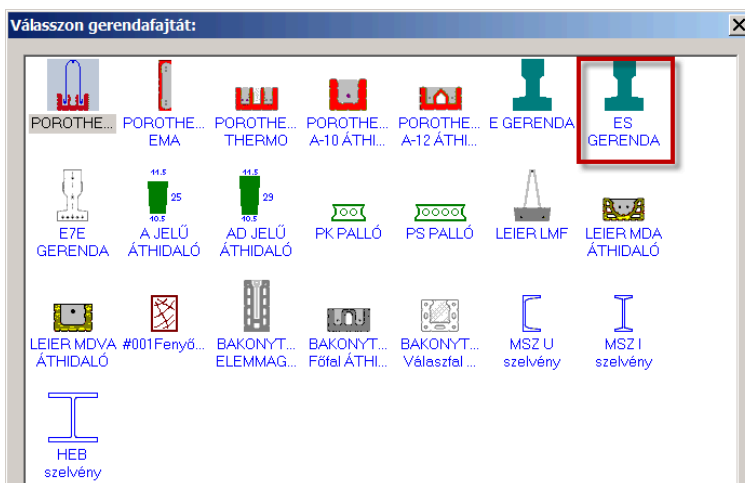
Válasszon gerendafajtát:

X

POROTHE...

POROTHE... EMA

POROTHE... THERMO

POROTHE... A-10 ÁTHI...

POROTHE... A-12 ÁTHI...

E GERENDA

ES GERENDA

E7E GERENDA

11.5 25 10.5 A JELŰ ÁTHIDALÓ

11.5 29 10.5 AD JELŰ ÁTHIDALÓ

PK PALLÓ

PS PALLÓ

LEIER LMF

LEIER MDA ÁTHIDALÓ

LEIER MDVA ÁTHIDALÓ

#001Fenyő...

BAKONYT... ELEMMAG...

BAKONYT... Főfal ÁTHI...

BAKONYT... Válaszfal ...

MSZ U szelvény

MSZ I szelvény

HEB szelvény